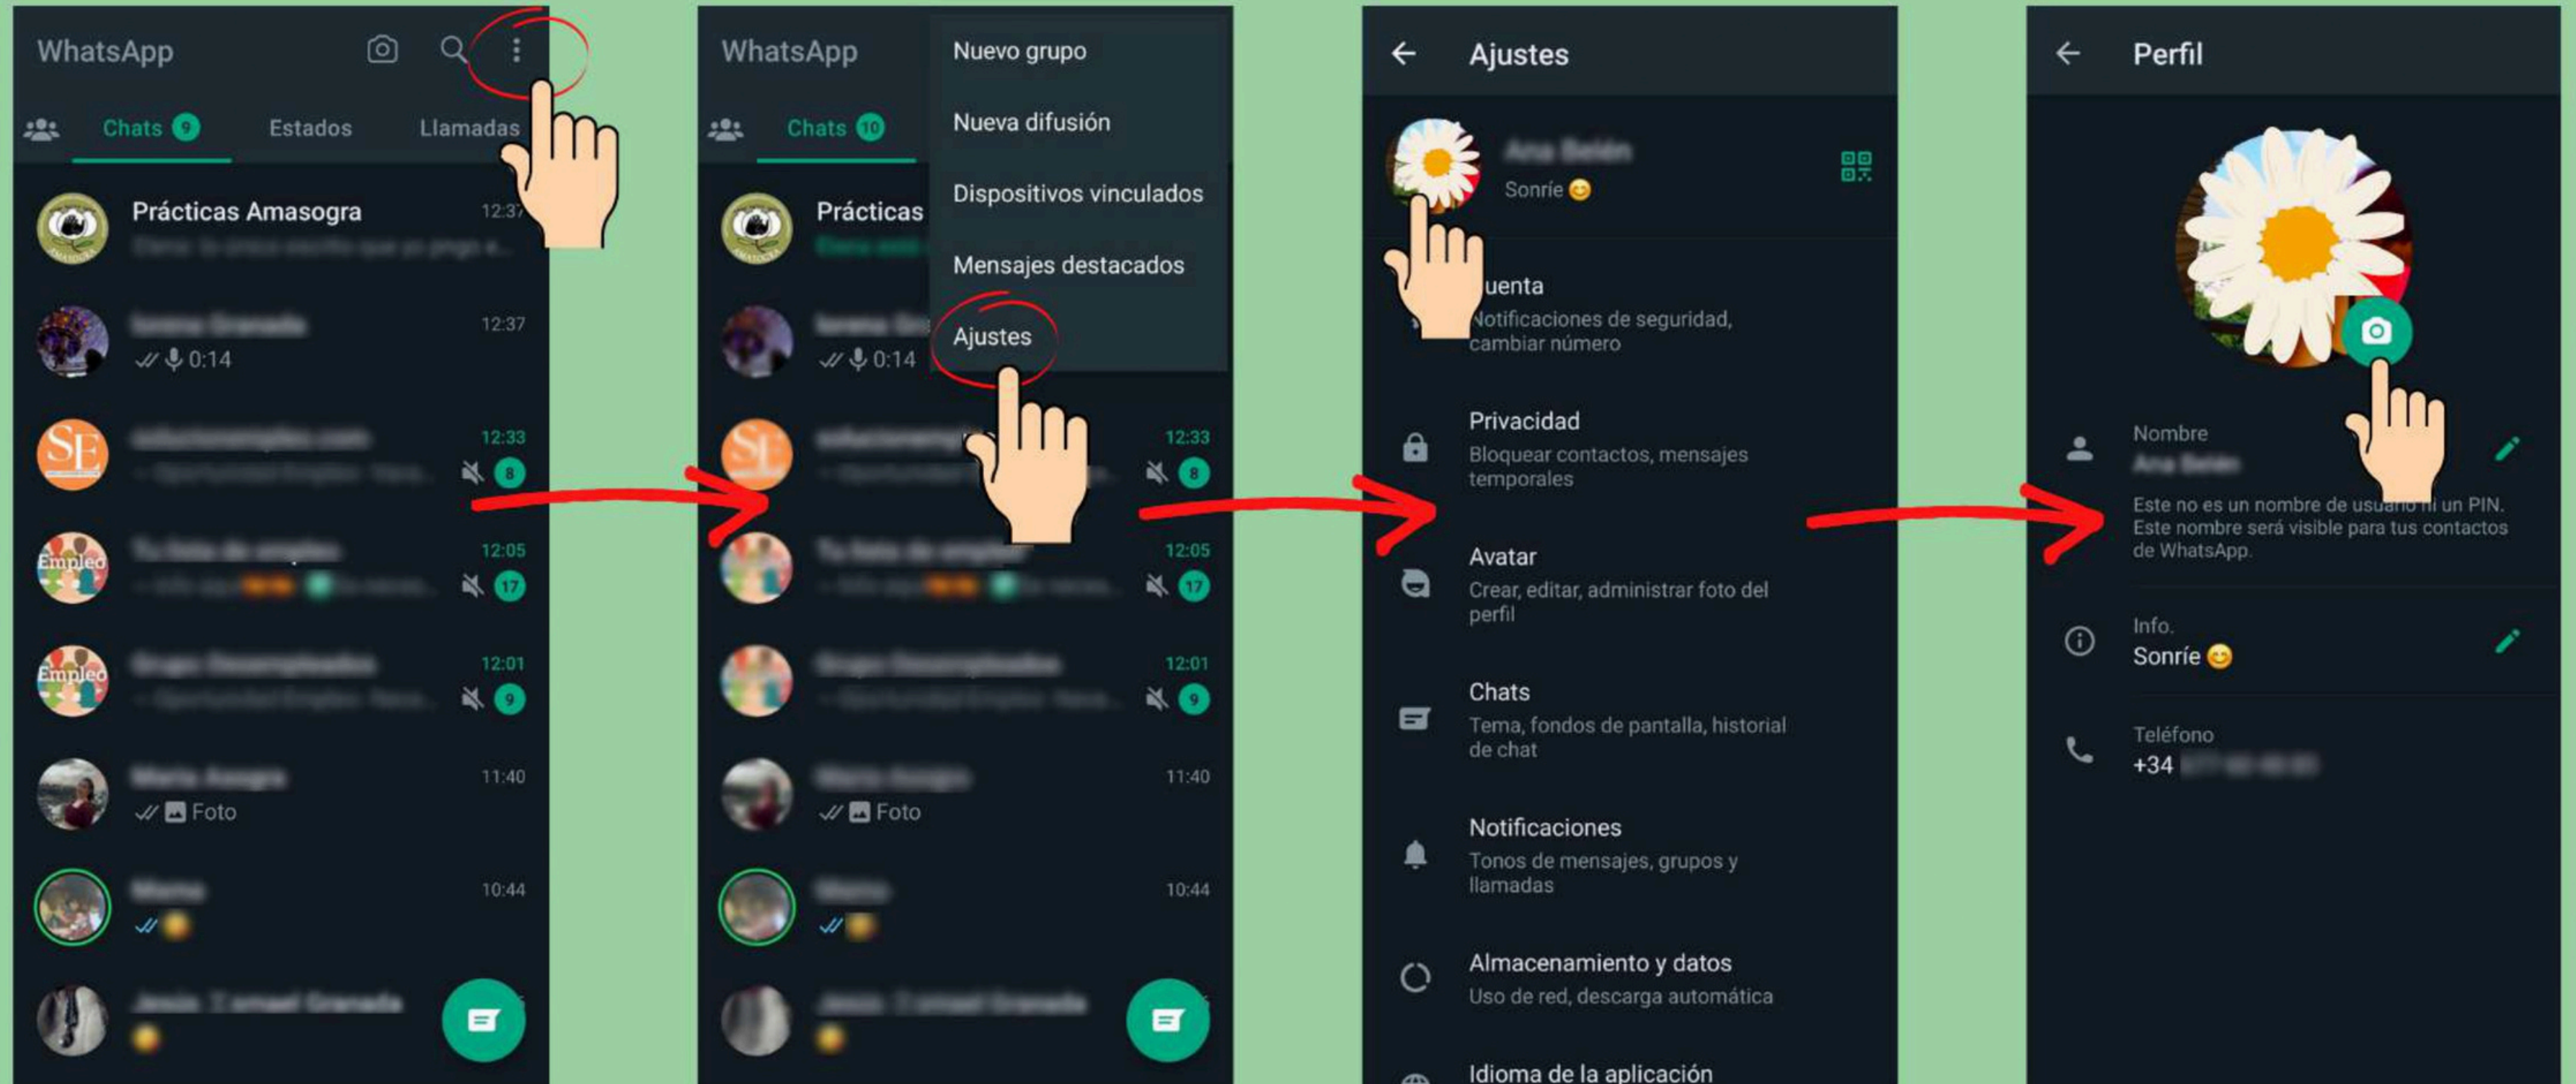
WhatsApp

Chats 9 Estados Llamadas

Prácticas Amasogra 12:37
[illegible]

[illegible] 12:37
0:14

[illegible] 12:33
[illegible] 8

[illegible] 12:05
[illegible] 17

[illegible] 12:01
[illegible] 9

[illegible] 11:40
Foto

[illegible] 10:44

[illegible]

WhatsApp

Chats 10

Prácticas

0:14

12:33 8

12:05 17

12:01 9

11:40
Foto

10:44

Nuevo grupo
Nueva difusión
Dispositivos vinculados
Mensajes destacados
Ajustes

Ajustes

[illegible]
Sonríe 😊

Cuenta
Notificaciones de seguridad, cambiar número

Privacidad
Bloquear contactos, mensajes temporales

Avatar
Crear, editar, administrar foto del perfil

Chats
Tema, fondos de pantalla, historial de chat

Notificaciones
Tonos de mensajes, grupos y llamadas

Almacenamiento y datos
Uso de red, descarga automática

Idioma de la aplicación

Perfil

Nombre
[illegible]
Este no es un nombre de usuario ni un PIN. Este nombre será visible para tus contactos de WhatsApp.

Info.
Sonríe 😊

Teléfono
+34 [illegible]